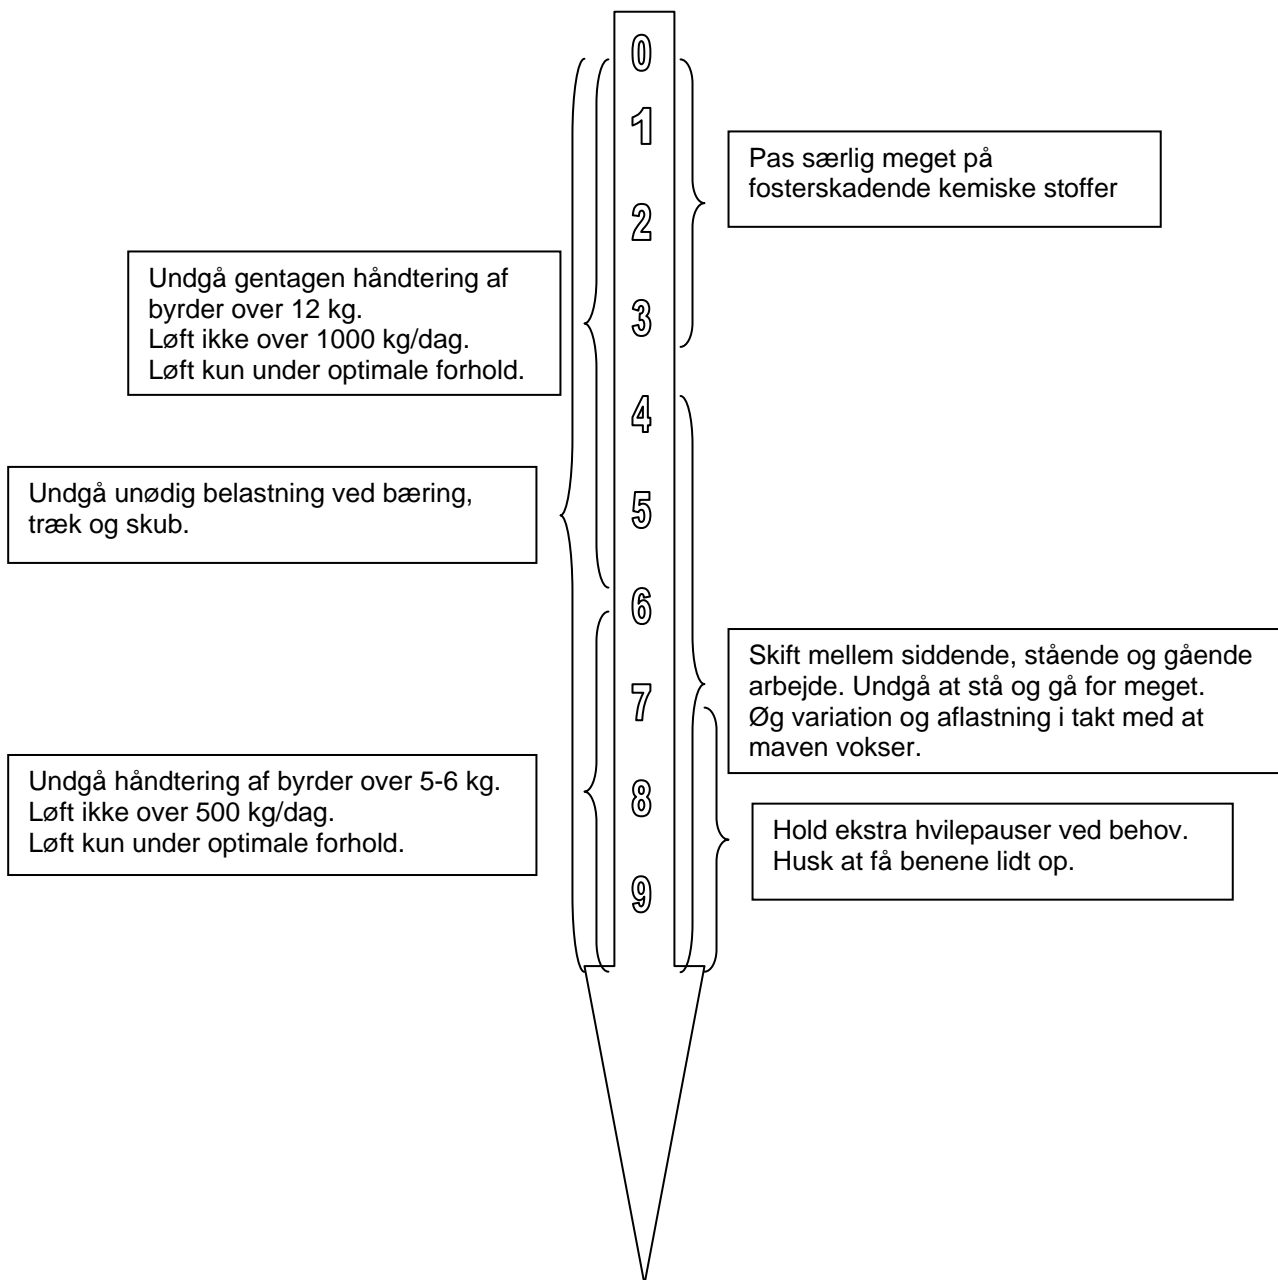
0
1
2
3
4
5
6
7
8
9

Pas særlig meget på fosterskadende kemiske stoffer

Undgå gentagen håndtering af byrder over 12 kg.
Løft ikke over 1000 kg/dag.
Løft kun under optimale forhold.

Undgå unødig belastning ved bæring, træk og skub.

Skift mellem siddende, stående og gående arbejde. Undgå at stå og gå for meget. Øg variation og aflastning i takt med at maven vokser.

Undgå håndtering af byrder over 5-6 kg.
Løft ikke over 500 kg/dag.
Løft kun under optimale forhold.

Hold ekstra hvilepauser ved behov.
Husk at få benene lidt op.